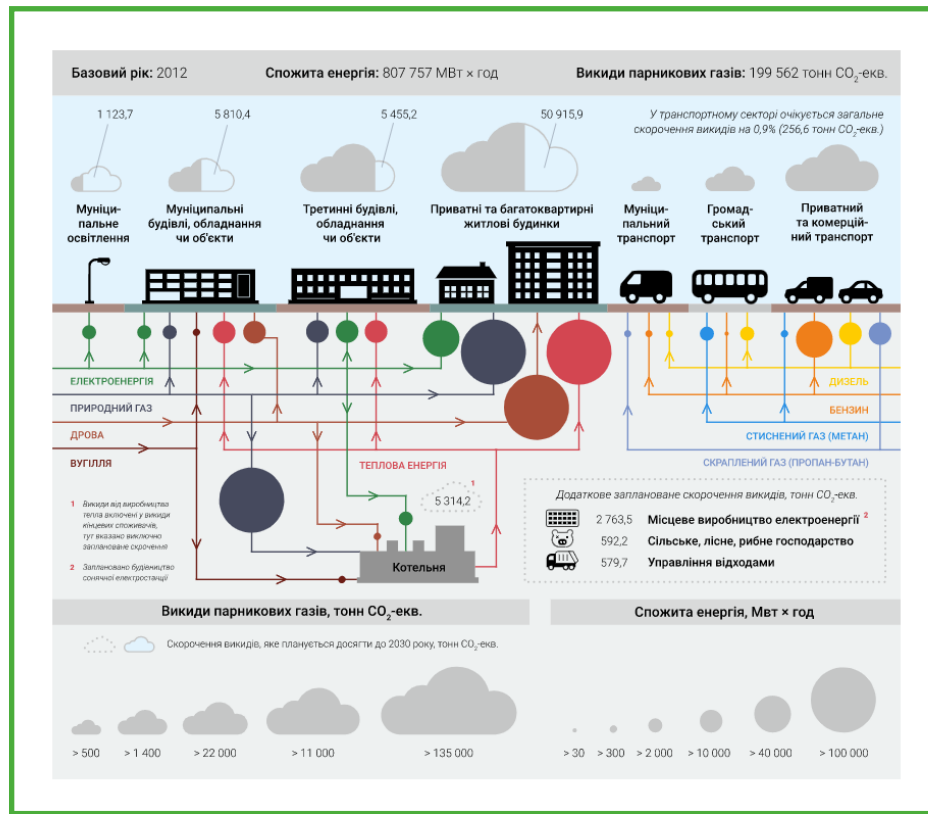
Базовий рік: 2012 Спожита енергія: 807 757 МВт × год Викиди парникових газів: 199 562 тонн $CO_2$-екв.

1 123,7 5 810,4 5 455,2 50 915,9

У транспортному секторі очікується загальне скорочення викидів на 0,9% (256,6 тонн $CO_2$-екв.)

Муніципальне освітлення

Муніципальні будівлі, обладнання чи об'єкти

Третинні будівлі, обладнання чи об'єкти

Приватні та багатоквартирні житлові будинки

Муніципальний транспорт

Громадський транспорт

Приватний та комерційний транспорт

ЕЛЕКТРОЕНЕРГІЯ

ПРИРОДНИЙ ГАЗ

ДРОВА

ВУГІЛЛЯ

ДИЗЕЛЬ

БЕНЗИН

СТИСНЕНИЙ ГАЗ (МЕТАН)

СКРАПЛЕНИЙ ГАЗ (ПРОПАН-БУТАН)

ТЕПЛОВА ЕНЕРГІЯ

5 314,2 1

Котельня

1 Викиди від виробництва тепла включені у викиди кінцевих споживачів, тут вказано виключно заплановане скорочення

2 Заплановано будівництво сонячної електростанції

Додаткове заплановане скорочення викидів, тонн $CO_2$-екв.

2 763,5 Місцеве виробництво електроенергії 2

592,2 Сільське, лісне, рибне господарство

579,7 Управління відходами

Викиди парникових газів, тонн $CO_2$-екв.

Спожита енергія, Мвт × год

Скорочення викидів, яке планується досягти до 2030 року, тонн $CO_2$-екв.

> 500 > 1 400 > 22 000 > 11 000 > 135 000

> 30 > 300 > 2 000 > 10 000 > 40 000 > 100 000